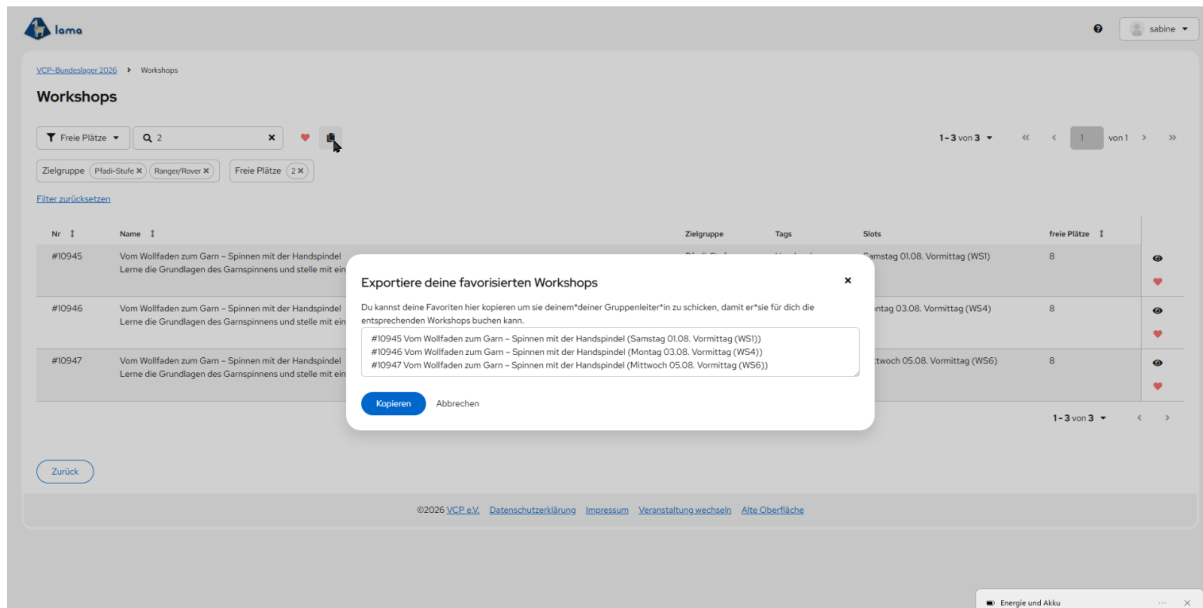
lama

sabine

VCP-Bundeslager 2026 > Workshops

Workshops

Freie Plätze  2

1 - 3 von 3  1 von 1

Zielgruppe Pfadi-Stufe × Ranger/Rover ×  Freie Plätze 2 ×

Filter zurücksetzen

| Nr | Name | Zielgruppe | Tags | Slots | freie Plätze |
|---|---|---|---|---|---|
| #10945 | Vom Wollfaden zum Garn – Spinnen mit der Handspindel Lerne die Grundlagen des Garnspinnens und stelle mit ein | | | Samstag 01.08. Vormittag (WS1) | 8 |
| #10946 | Vom Wollfaden zum Garn – Spinnen mit der Handspindel Lerne die Grundlagen des Garnspinnens und stelle mit ein | | | ntag 03.08. Vormittag (WS4) | 8 |
| #10947 | Vom Wollfaden zum Garn – Spinnen mit der Handspindel Lerne die Grundlagen des Garnspinnens und stelle mit ein | | | ttwoch 05.08. Vormittag (WS6) | 8 |

Exportiere deine favorisierten Workshops

Du kannst deine Favoriten hier kopieren um sie deinem*deiner Gruppenleiter*in zu schicken, damit er*sie für dich die entsprechenden Workshops buchen kann.

#10945 Vom Wollfaden zum Garn – Spinnen mit der Handspindel (Samstag 01.08. Vormittag (WS1))
#10946 Vom Wollfaden zum Garn – Spinnen mit der Handspindel (Montag 03.08. Vormittag (WS4))
#10947 Vom Wollfaden zum Garn – Spinnen mit der Handspindel (Mittwoch 05.08. Vormittag (WS6))

Kopieren  Abbrechen

1 - 3 von 3

Zurück

©2026 VCP e.V. Datenschutzerklärung Impressum Veranstaltung wechseln Alte Oberfläche

Energie und Akku